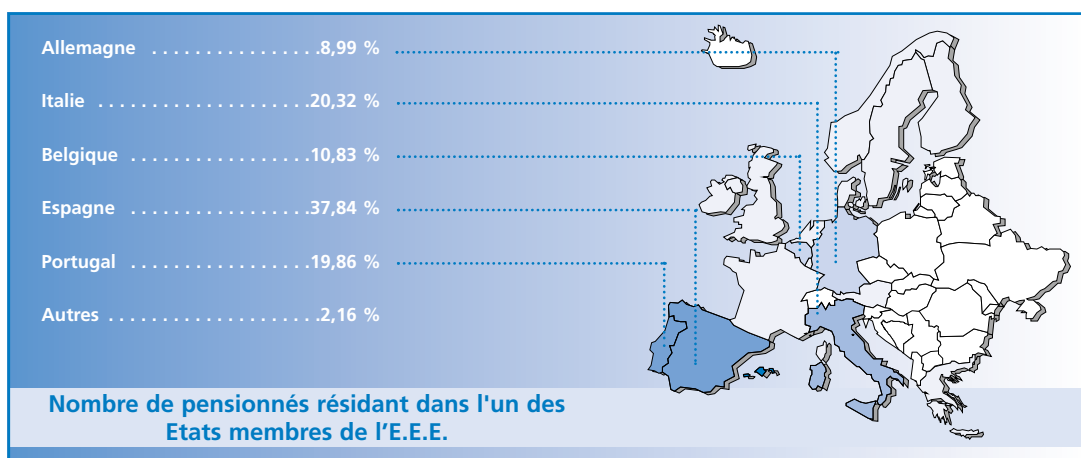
Allemagne . . . . . . . . . . . . . . . .8,99 %

Italie . . . . . . . . . . . . . . . . . . . .20,32 %

Belgique . . . . . . . . . . . . . . . . .10,83 %

Espagne . . . . . . . . . . . . . . . . .37,84 %

Portugal . . . . . . . . . . . . . . . . .19,86 %

Autres . . . . . . . . . . . . . . . . . . . .2,16 %

Nombre de pensionnés résidant dans l'un des Etats membres de l'E.E.E.